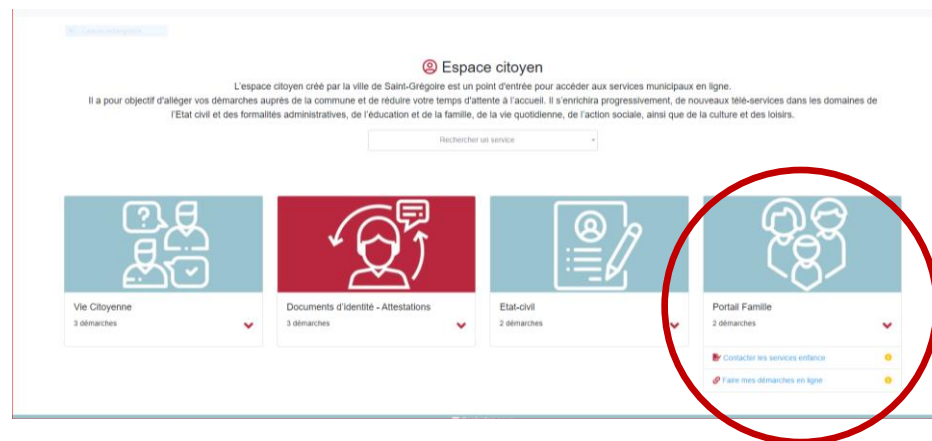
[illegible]

Espace citoyen

L'espace citoyen créé par la ville de Saint-Grégoire est un point d'entrée pour accéder aux services municipaux en ligne.
Il a pour objectif d'alléger vos démarches auprès de la commune et de réduire votre temps d'attente à l'accueil. Il s'enrichira progressivement, de nouveaux télé-services dans les domaines de l'Etat civil et des formalités administratives, de l'éducation et de la famille, de la vie quotidienne, de l'action sociale, ainsi que de la culture et des loisirs.

Rechercher un service

Vie Citoyenne
3 démarches

Documents d'identité - Attestations
3 démarches

Etat-civil
2 démarches

Portail Famille
2 démarches

Contacter les services enfance

Faire mes démarches en ligne